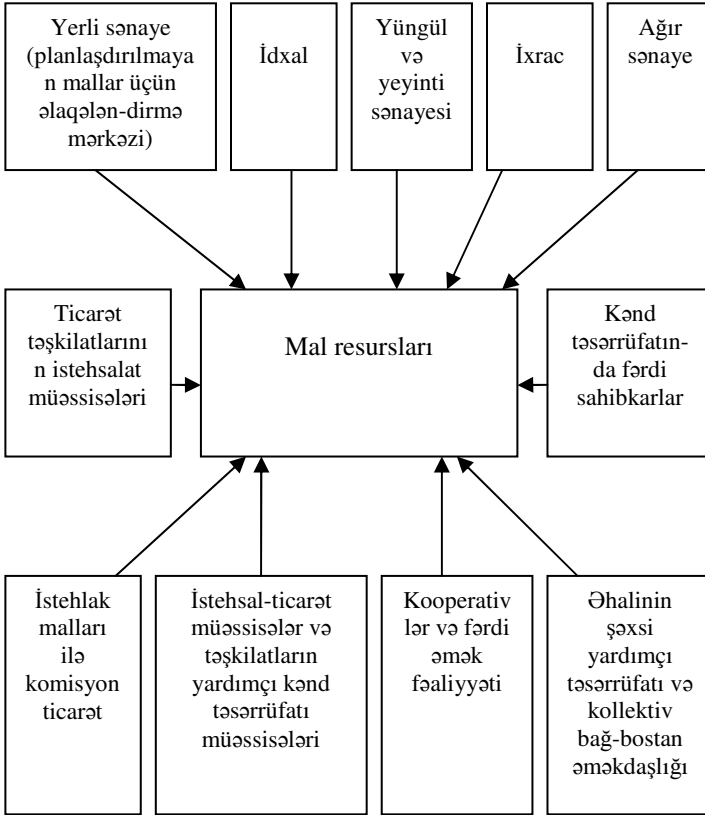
Yerli sənaye (planlaşdırılmayan mallar üçün əlaqələn-dirmə mərkəzi)

İdxal

Yüngül və yeyinti sənayesi

İxrac

Ağır sənaye

Ticarət təşkilatlarının istehsalat müəssisələri

Mal resursları

Kənd təsərrüfatın-da fərdi sahibkarlar

İstehlak malları ilə komisyon ticarət

İstehsal-ticarət müəssisələr və təşkilatların yardımçı kənd təsərrüfatı müəssisələri

Kooperativlər və fərdi əmək fəaliyyəti

Əhalinin şəxsi yardımçı təsərrüfatı və kollektiv bağ-bostan əməkdaşlığı